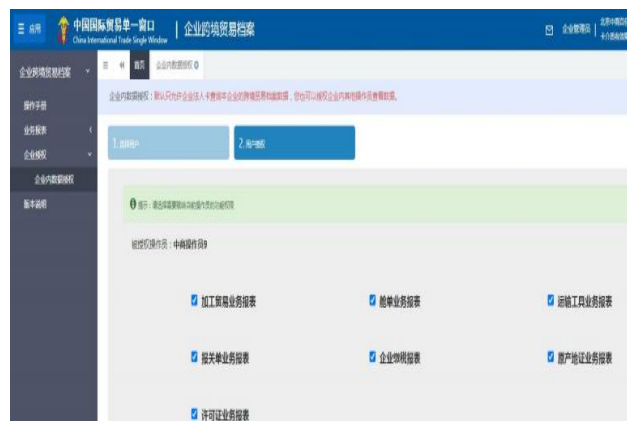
☰ 应用 中国国际贸易单一窗口 China International Trade Single Window | 企业跨境贸易档案

企业数据 | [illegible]

企业跨境贸易档案

操作手册

业务报表

企业授权

企业内数据授权

版本说明

首页 企业内数据授权

企业内数据授权：默认只允许企业法人卡查询本企业的跨境贸易档案数据，您也可以授权企业内其他操作员查看数据。

1.选择用户

2.用户授权

提示：请选择需要取消的操作员的功能权限

被授权操作员：中商操作员9

加工贸易业务报表

舱单业务报表

运输工具业务报表

报关单业务报表

企业缴税报表

原产地证业务报表

许可证业务报表